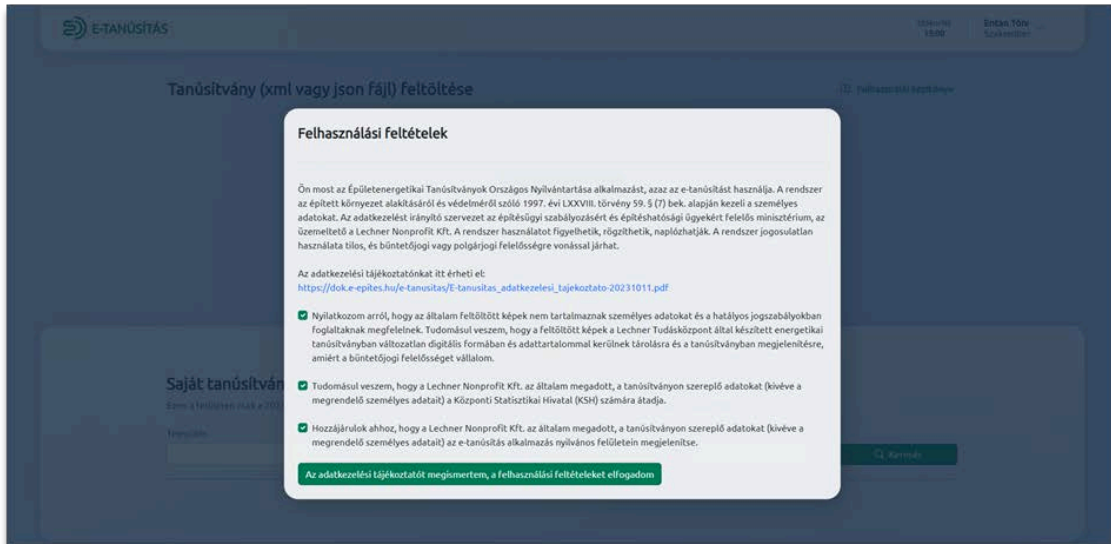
E-TANÚSÍTÁS

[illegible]

Entas Tóni
Szakértő

Tanúsítvány (xml vagy json fájl) feltöltése

Felhasználói kézikönyv

Felhasználási feltételek

Ön most az Épületenergetikai Tanúsítványok Országos Nyilvántartása alkalmazást, azaz az e-tanúsítást használja. A rendszer az épített környezet alakításáról és védelméről szóló 1997. évi LXXVIII. törvény 59. § (7) bek. alapján kezeli a személyes adatokat. Az adatkezelést irányító szervezet az építésügyi szabályozásért és építéshatósági ügyekért felelős minisztérium, az üzemeltető a Lechner Nonprofit Kft. A rendszer használatot figyelheti, rögzítheti, naplózhatják. A rendszer jogosulatlan használata tilos, és büntetőjogi vagy polgárjogi felelősségre vonással járhat.

Az adatkezelési tájékoztatónkat itt érheti el:
https://dok.e-epites.hu/e-tanusitas/E-tanusitas_adatkezelesi_tajekoztato-20231011.pdf

Nyilatkozom arról, hogy az általam feltöltött képek nem tartalmaznak személyes adatokat és a hatályos jogszabályokban foglaltaknak megfelelnek. Tudomásul veszem, hogy a feltöltött képek a Lechner Tudásközpont által készített energetikai tanúsítványban változatlan digitális formában és adattartalommal kerülnek tárolásra és a tanúsítványban megjelenítésre, amiért a büntetőjogi felelősséget vállalom.

Tudomásul veszem, hogy a Lechner Nonprofit Kft. az általam megadott, a tanúsítványon szereplő adatokat (kivéve a megrendelő személyes adatait) a Központi Statisztikai Hivatal (KSH) számára átadja.

Hozzájárulok ahhoz, hogy a Lechner Nonprofit Kft. az általam megadott, a tanúsítványon szereplő adatokat (kivéve a megrendelő személyes adatait) az e-tanúsítás alkalmazás nyilvános felületein megjelenítse.

Az adatkezelési tájékoztatót megismertem, a felhasználási feltételeket elfogadom

Saját tanúsítván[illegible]

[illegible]

Keresés